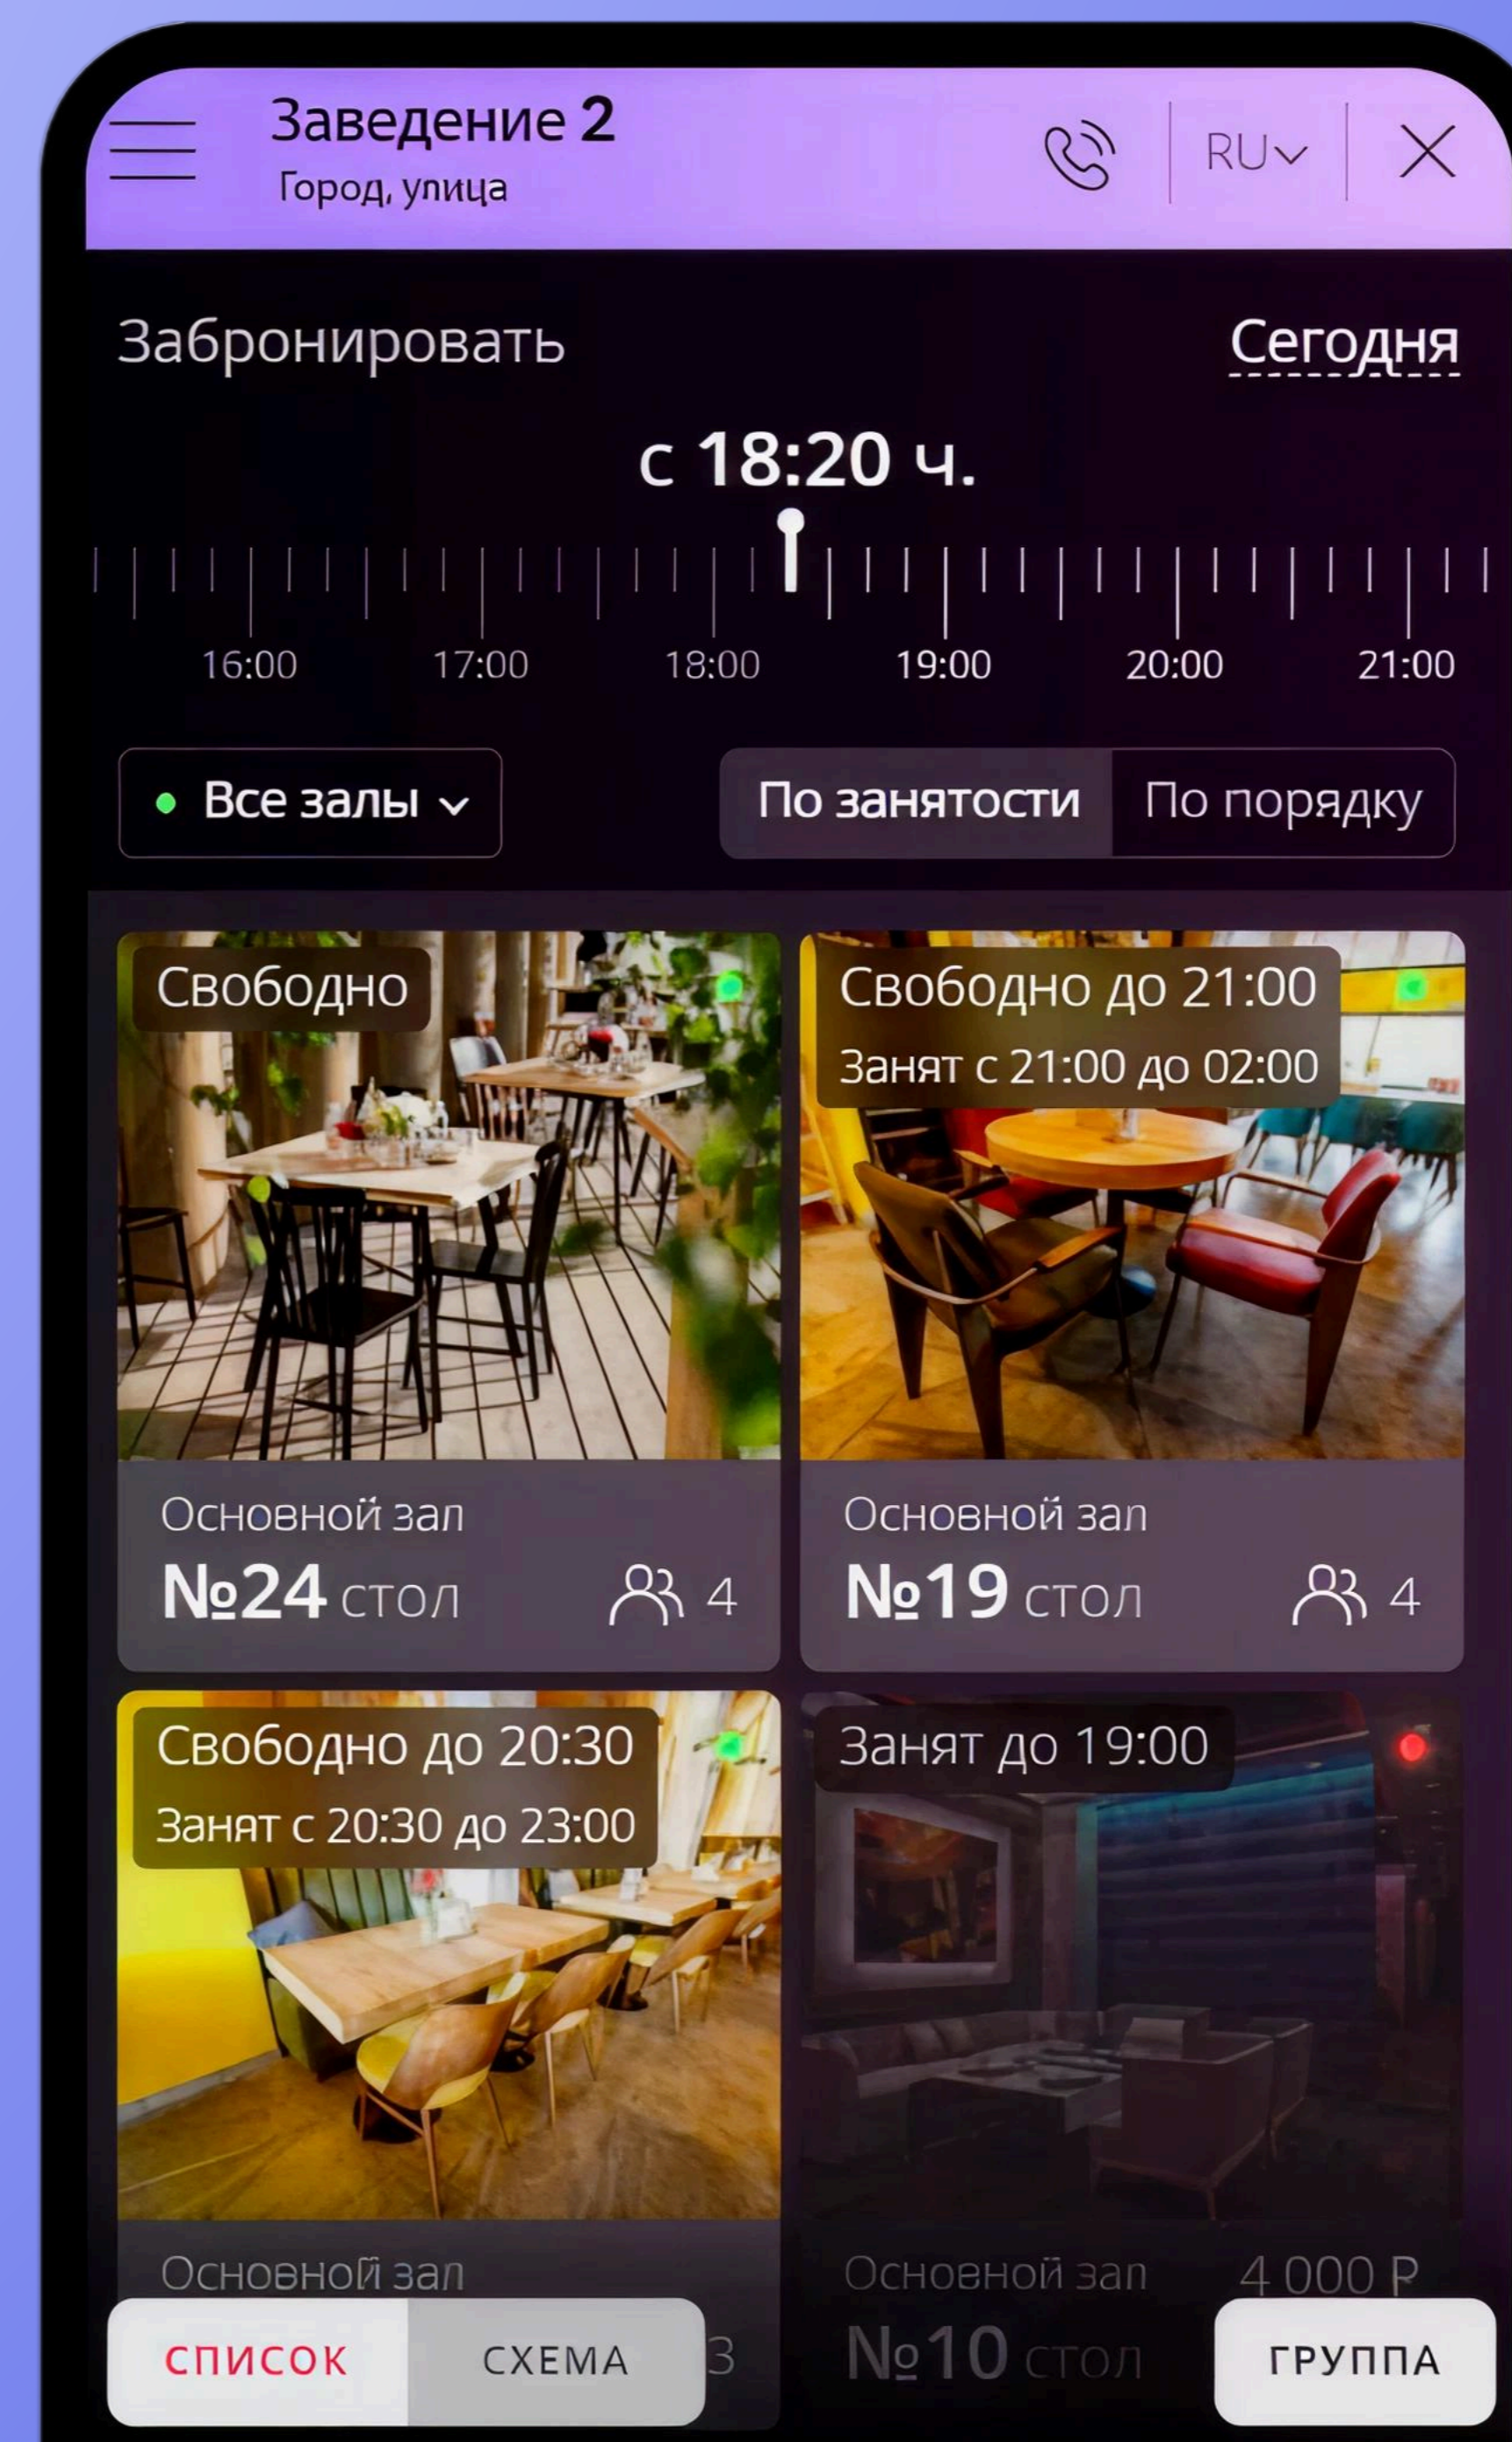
Заведение 2
Город, улица

RU

Забронировать

Сегодня

с 18:20 ч.

16:00 17:00 18:00 19:00 20:00 21:00

Все залы

По занятости По порядку

Свободно

Основной зал
№24 стол 4

Свободно до 21:00
Занят с 21:00 до 02:00

Основной зал
№19 стол 4

Свободно до 20:30
Занят с 20:30 до 23:00

Основной зал
3

Занят до 19:00

Основной зал 4 000 ₽
№10 стол

СПИСОК СХЕМА

ГРУППА